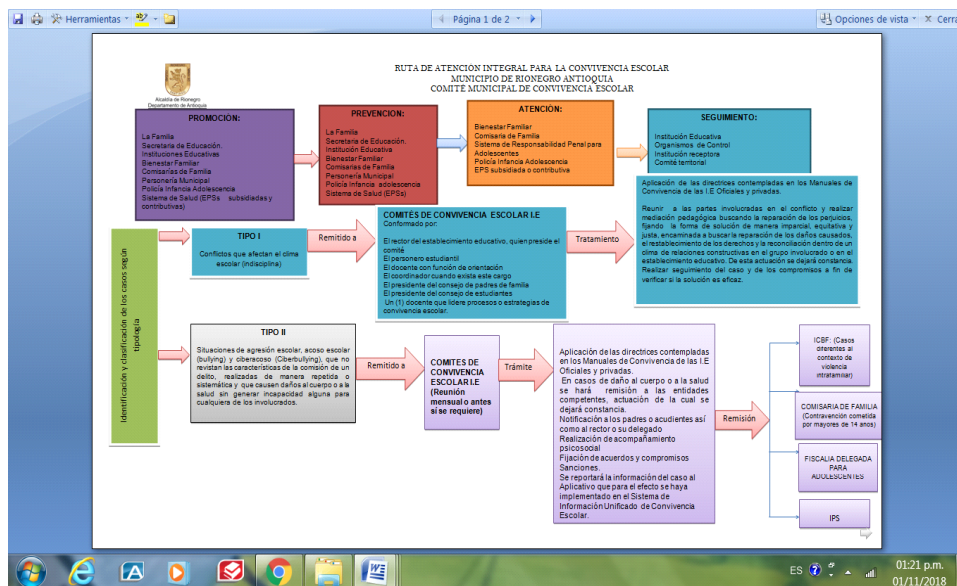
Herramientas · Página 1 de 2 · Opciones de vista · Cerrar

Alcaldía de Rionegro
Departamento de Antioquia

RUTA DE ATENCION INTEGRAL PARA LA CONVIVENCIA ESCOLAR
MUNICIPIO DE RIONEGRO ANTIOQUIA
COMITÉ MUNICIPAL DE CONVIVENCIA ESCOLAR

PROMOCIÓN:
La Familia
Secretaria de Educación.
Instituciones Educativas
Bienestar Familiar
Comisarias de Familia
Personería Municipal
Policía Infancia Adolescencia
Sistema de Salud (EPSs subsidiadas y contributivas)

PREVENCION:
La Familia
Secretaria de Educación.
Institución Educativa
Bienestar Familiar
Comisarías de Familia
Personería Municipal
Policía Infancia adolescencia
Sistema de Salud (EPSs)

ATENCIÓN:
Bienestar Familiar
Comisaria de Familia
Sistema de Responsabilidad Penal para Adolescentes
Policía Infancia Adolescencia
EPS subsidiada o contributiva

SEGUIMIENTO:
Institución Educativa
Organismos de Control
Institución receptora
Comité territorial

Identificación y clasificación de los casos según tipología

TIPO I
Conflictos que afectan el clima escolar (indisciplina)

Remitido a

COMITÉS DE CONVIVENCIA ESCOLAR I.E
Conformado por:
El rector del establecimiento educativo, quien preside el comité
El personero estudiantil
El docente con función de orientación
El coordinador cuando exista este cargo
El presidente del consejo de padres de familia
El presidente del consejo de estudiantes
Un (1) docente que lidere procesos o estrategias de convivencia escolar.

Tratamiento

Aplicación de las directrices contempladas en los Manuales de Convivencia de las I.E Oficiales y privadas.
Reunir a las partes involucradas en el conflicto y realizar mediación pedagógica buscando la reparación de los perjuicios, fijando la forma de solución de manera imparcial, equitativa y justa, encaminada a buscar la reparación de los daños causados, el restablecimiento de los derechos y la reconciliación dentro de un clima de relaciones constructivas en el grupo involucrado o en el establecimiento educativo. De esta actuación se dejará constancia.
Realizar seguimiento del caso y de los compromisos a fin de verificar si la solución es eficaz.

TIPO II
Situaciones de agresión escolar, acoso escolar (bullying) y ciberacoso (Ciberbullying), que no revistan las características de la comisión de un delito, realizadas de manera repetida o sistemática y que causen daños al cuerpo o a la salud sin generar incapacidad alguna para cualquiera de los involucrados.

Remitido a

COMITES DE CONVIVENCIA ESCOLAR I.E
(Reunión mensual o antes si se requiere)

Trámite

Aplicación de las directrices contempladas en los Manuales de Convivencia de las I.E Oficiales y privadas.
En casos de daño al cuerpo o a la salud se hará remisión a las entidades competentes, actuación de la cual se dejará constancia.
Notificación a los padres o acudientes así como al rector o su delegado
Realización de acompañamiento psicosocial
Fijación de acuerdos y compromisos
Sanciones.
Se reportará la información del caso al Aplicativo que para el efecto se haya implementado en el Sistema de Información Unificado de Convivencia Escolar.

Remisión

ICBF: (Casos diferentes al contexto de violencia intrafamiliar)

COMISARIA DE FAMILIA (Contravención cometida por mayores de 14 años)

FISCALIA DELEGADA PARA ADOLESCENTES

IPS

ES 01:21 p.m. 01/11/2018